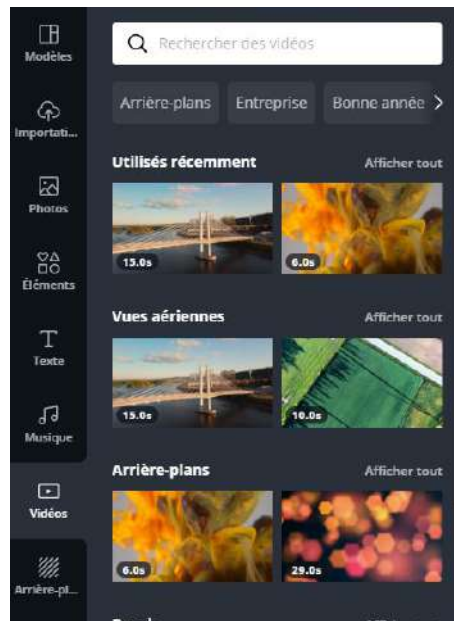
Modèles

Importati...

Photos

Éléments

Texte

Musique

Vidéos

Arrière-pl...

Rechercher des vidéos

Arrière-plans

Entreprise

Bonne année

Utilisés récemment

Afficher tout

15.0s

6.0s

Vues aériennes

Afficher tout

15.0s

10.0s

Arrière-plans

Afficher tout

6.0s

29.0s

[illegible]